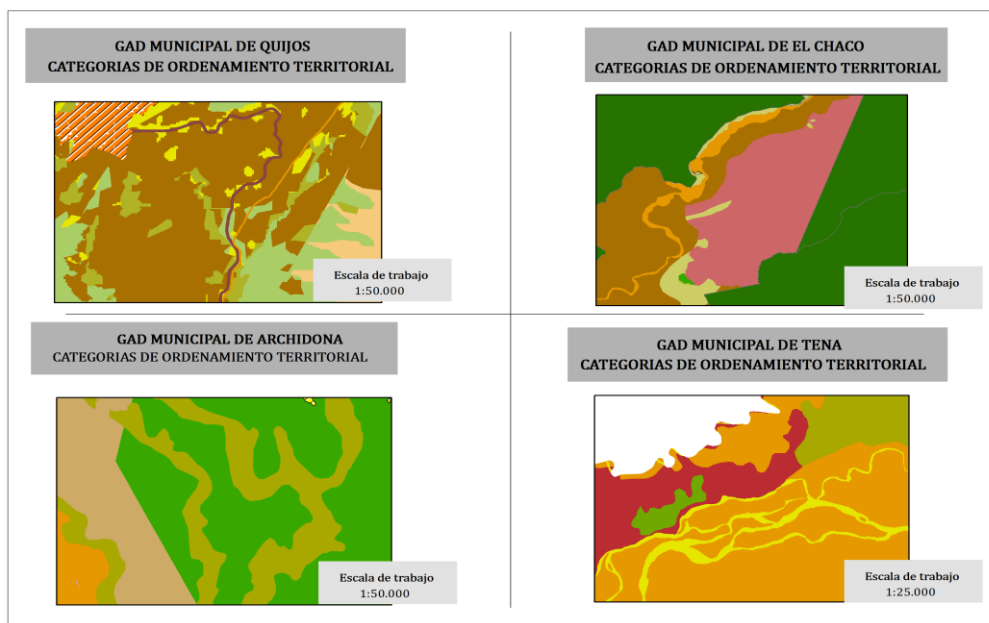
GAD MUNICIPAL DE QUIJOS
CATEGORIAS DE ORDENAMIENTO TERRITORIAL

Escala de trabajo
1:50.000

GAD MUNICIPAL DE EL CHACO
CATEGORIAS DE ORDENAMIENTO TERRITORIAL

Escala de trabajo
1:50.000

GAD MUNICIPAL DE ARCHIDONA
CATEGORIAS DE ORDENAMIENTO TERRITORIAL

Escala de trabajo
1:50.000

GAD MUNICIPAL DE TENA
CATEGORIAS DE ORDENAMIENTO TERRITORIAL

Escala de trabajo
1:25.000